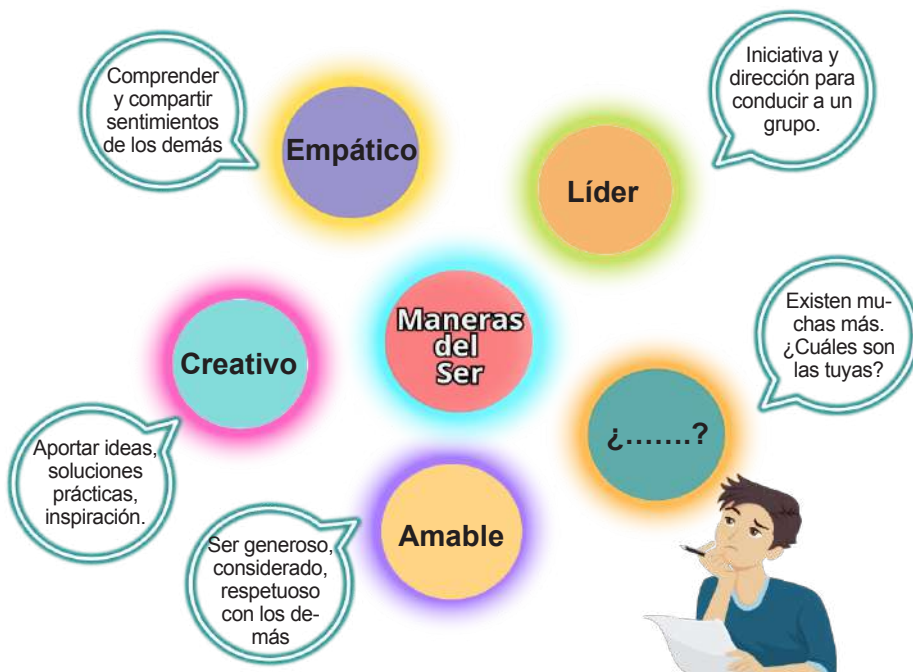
Comprender y compartir sentimientos de los demás

Empático

Iniciativa y dirección para conducir a un grupo.

Líder

Maneras del Ser

Creativo

Existen muchas más. ¿Cuáles son las tuyas?

¿…….?

Aportar ideas, soluciones prácticas, inspiración.

Amable

Ser generoso, considerado, respetuoso con los demás